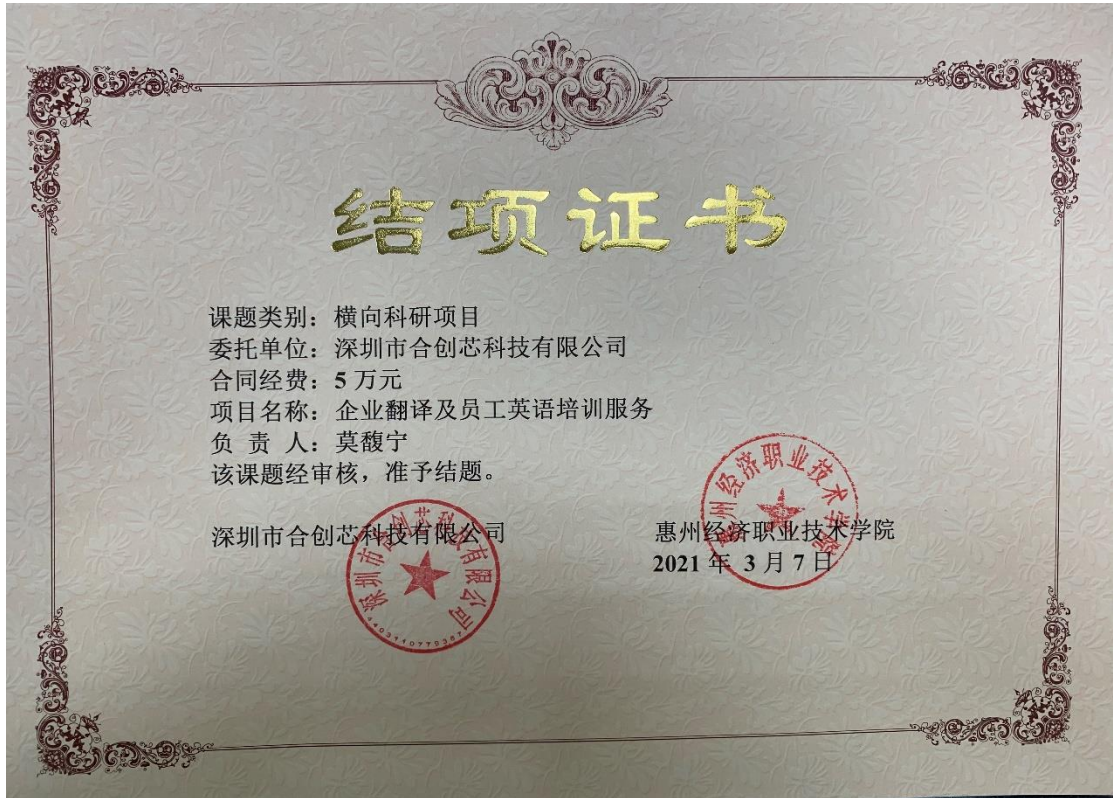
结项证书

课题类别：横向科研项目
委托单位：深圳市合创芯科技有限公司
合同经费：5 万元
项目名称：企业翻译及员工英语培训服务
负 责 人：莫馥宁
该课题经审核，准予结题。

深圳市合创芯科技有限公司

惠州经济职业技术学院
2021 年 3 月 7 日

深圳市合创芯科技有限公司
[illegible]

惠州经济职业技术学院